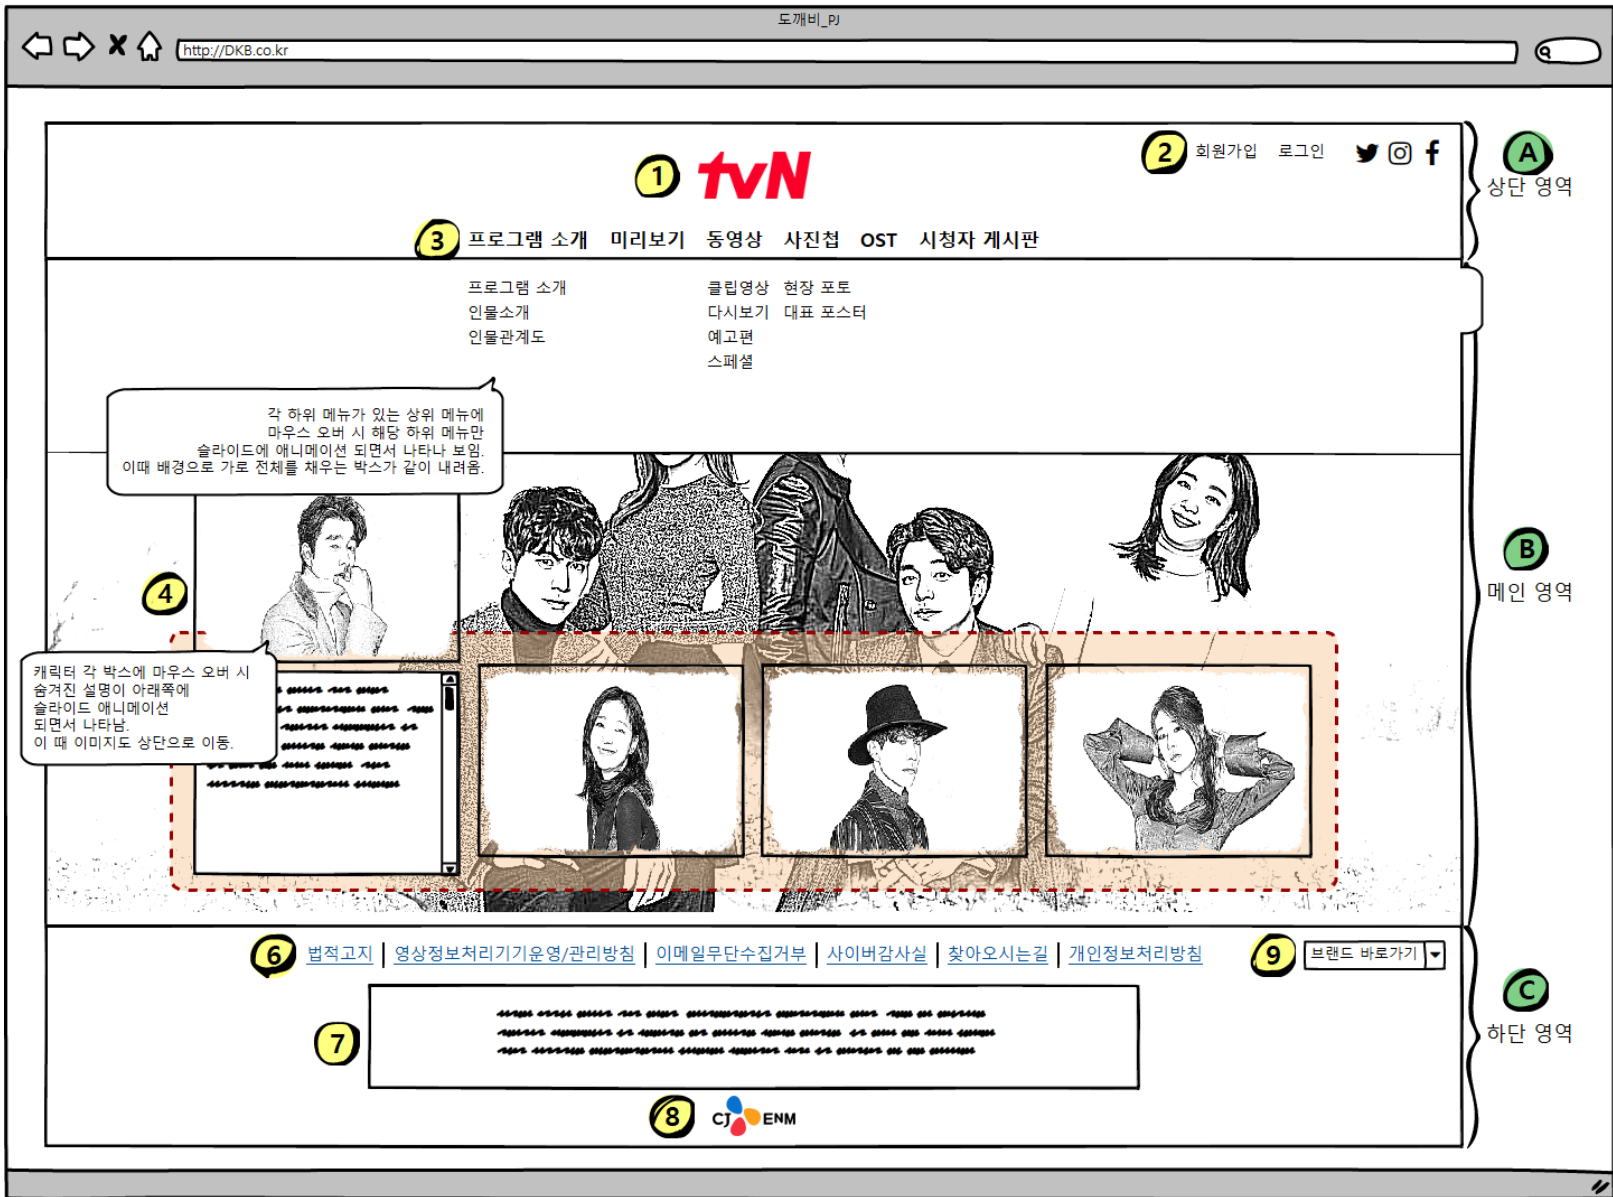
도깨비_PJ

http://DKB.co.kr

1 tvN

2 회원가입 로그인

A 상단 영역

3 프로그램 소개 미리보기 동영상 사진첩 OST 시청자 게시판

프로그램 소개
인물소개
인물관계도

클립영상
다시보기
예고편
스페셜

현장 포토
대표 포스터

각 하위 메뉴가 있는 상위 메뉴에
마우스 오버 시 해당 하위 메뉴만
슬라이드에 애니메이션 되면서 나타나 보임.
이때 배경으로 가로 전체를 채우는 박스가 같이 내려옴.

4

캐릭터 각 박스에 마우스 오버 시
숨겨진 설명이 아래쪽에
슬라이드 애니메이션
되면서 나타남.
이 때 이미지도 상단으로 이동.

B 메인 영역

6 법적고지 | 영상정보처리기기운영/관리방침 | 이메일무단수집거부 | 사이버감사실 | 찾아오시는길 | 개인정보처리방침

9 브랜드 바로가기

7

8 CJ ENM

C 하단 영역